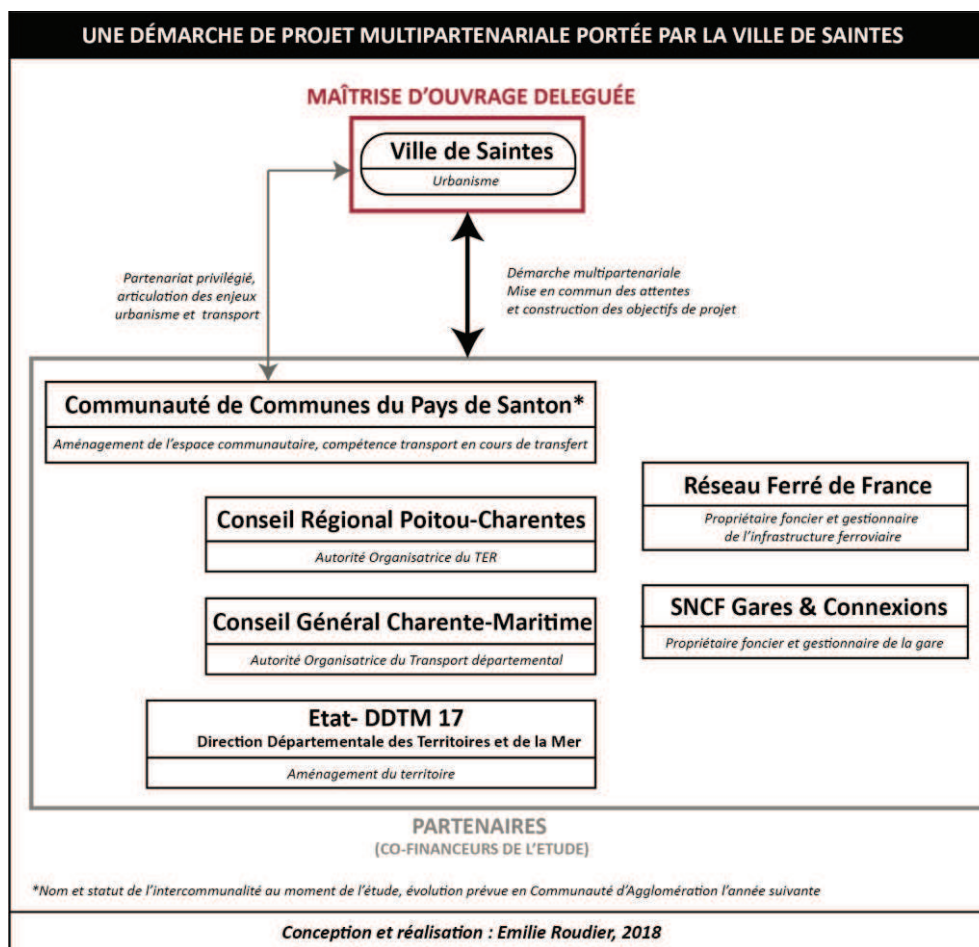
UNE DÉMARCHE DE PROJET MULTIPARTENARIALE PORTÉE PAR LA VILLE DE SAINTES

MAÎTRISE D'OUVRAGE DELEGUÉE

Ville de Saintes

Urbanisme

Partenariat privilégié, articulation des enjeux urbanisme et transport

Démarche multipartenariale
Mise en commun des attentes
et construction des objectifs de projet

Communauté de Communes du Pays de Santon*

Aménagement de l'espace communautaire, compétence transport en cours de transfert

Conseil Régional Poitou-Charentes

Autorité Organisatrice du TER

Conseil Général Charente-Maritime

Autorité Organisatrice du Transport départemental

Etat- DDTM 17
Direction Départementale des Territoires et de la Mer

Aménagement du territoire

Réseau Ferré de France

Propriétaire foncier et gestionnaire de l'infrastructure ferroviaire

SNCF Gares & Connexions

Propriétaire foncier et gestionnaire de la gare

PARTENAIRES
(CO-FINANCEURS DE L'ETUDE)

*Nom et statut de l'intercommunalité au moment de l'étude, évolution prévue en Communauté d'Agglomération l'année suivante

Conception et réalisation : Emilie Roudier, 2018